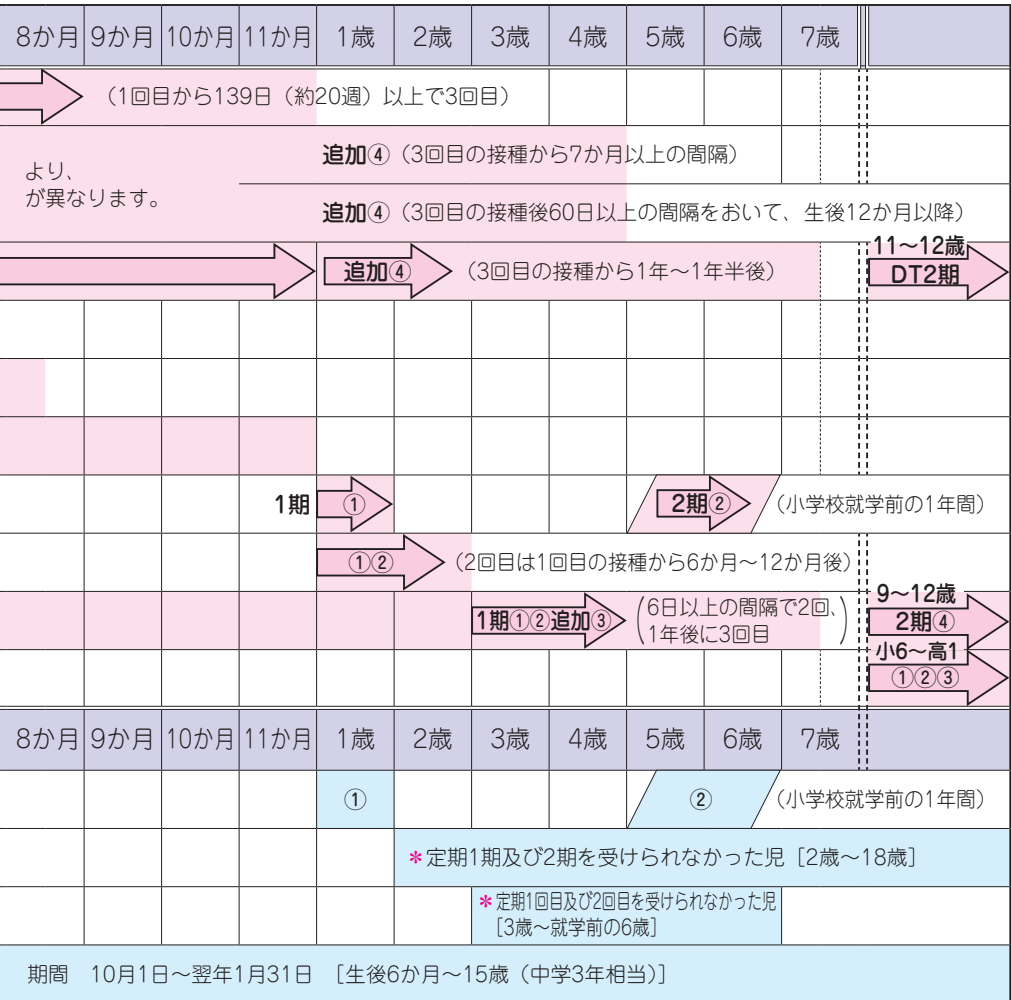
| 8か月 | 9か月 | 10か月 | 11か月 | 1歳 | 2歳 | 3歳 | 4歳 | 5歳 | 6歳 | 7歳 | |
|---|---|---|---|---|---|---|---|---|---|---|---|

（1回目から139日（約20週）以上で3回目）

より、
が異なります。

追加④（3回目の接種から7か月以上の間隔）

追加④（3回目の接種後60日以上の間隔をおいて、生後12か月以降）

追加④（3回目の接種から1年〜1年半後）

11〜12歳
DT2期

1期 ①

2期② （小学校就学前の1年間）

①② （2回目は1回目の接種から6か月〜12か月後）

1期①②追加③ （6日以上の間隔で2回、1年後に3回目）

9〜12歳
2期④

小6〜高1
①②③

| 8か月 | 9か月 | 10か月 | 11か月 | 1歳 | 2歳 | 3歳 | 4歳 | 5歳 | 6歳 | 7歳 | |
|---|---|---|---|---|---|---|---|---|---|---|---|

①

② （小学校就学前の1年間）

＊定期1期及び2期を受けられなかった児［2歳〜18歳］

＊定期1回目及び2回目を受けられなかった児［3歳〜就学前の6歳］

期間 10月1日〜翌年1月31日 ［生後6か月〜15歳（中学3年相当）］